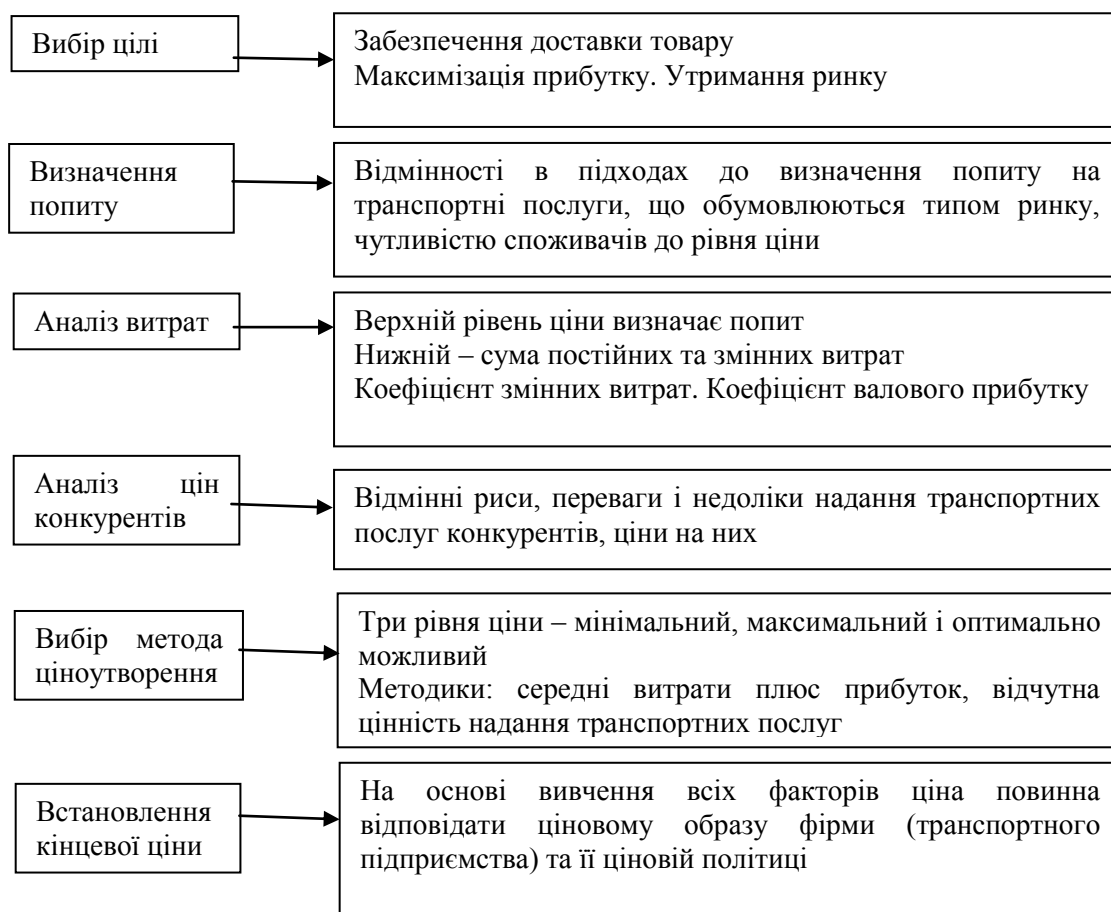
Вибір цілі

Забезпечення доставки товару
Максимізація прибутку. Утримання ринку

Визначення попиту

Відмінності в підходах до визначення попиту на транспортні послуги, що обумовлюються типом ринку, чутливістю споживачів до рівня ціни

Аналіз витрат

Верхній рівень ціни визначає попит
Нижній – сума постійних та змінних витрат
Коефіцієнт змінних витрат. Коефіцієнт валового прибутку

Аналіз цін конкурентів

Відмінні риси, переваги і недоліки надання транспортних послуг конкурентів, ціни на них

Вибір метода ціноутворення

Три рівня ціни – мінімальний, максимальний і оптимально можливий
Методики: середні витрати плюс прибуток, відчутна цінність надання транспортних послуг

Встановлення кінцевої ціни

На основі вивчення всіх факторів ціна повинна відповідати ціновому образу фірми (транспортного підприємства) та її ціновій політиці